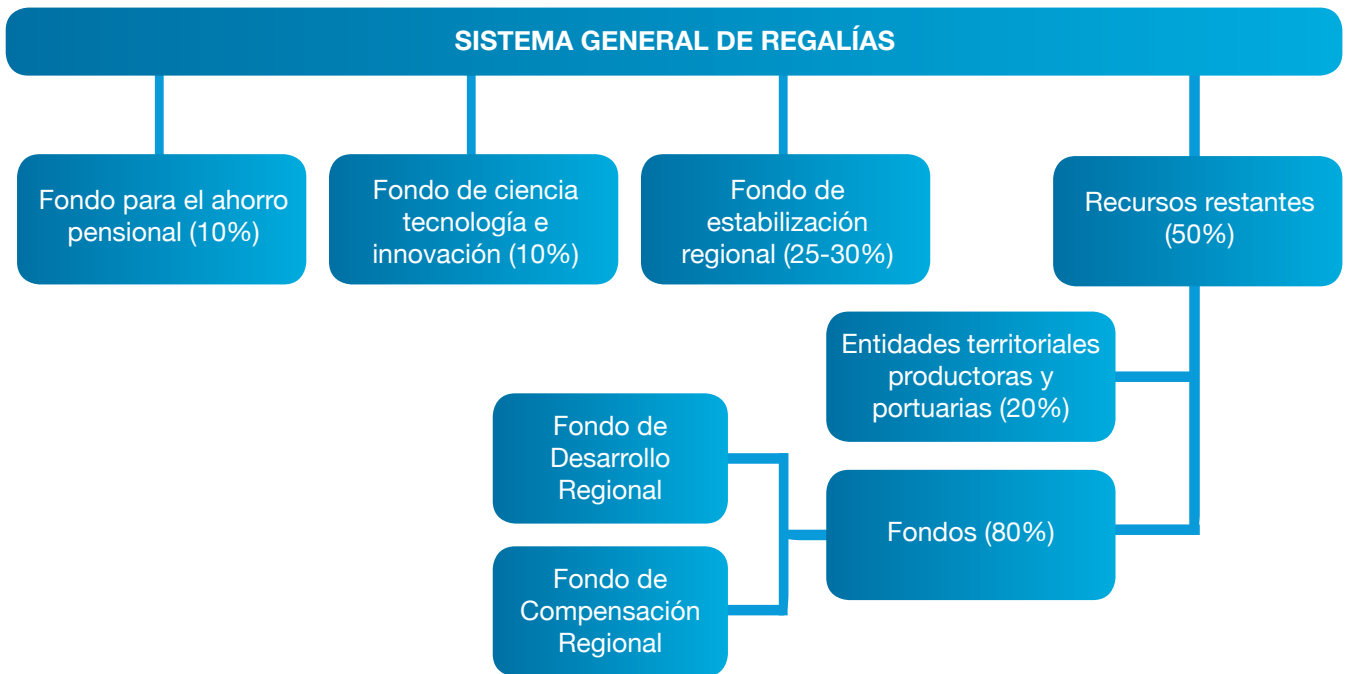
SISTEMA GENERAL DE REGALÍAS

Fondo para el ahorro pensional (10%)

Fondo de ciencia tecnología e innovación (10%)

Fondo de estabilización regional (25-30%)

Recursos restantes (50%)

Entidades territoriales productoras y portuarias (20%)

Fondo de Desarrollo Regional

Fondos (80%)

Fondo de Compensación Regional